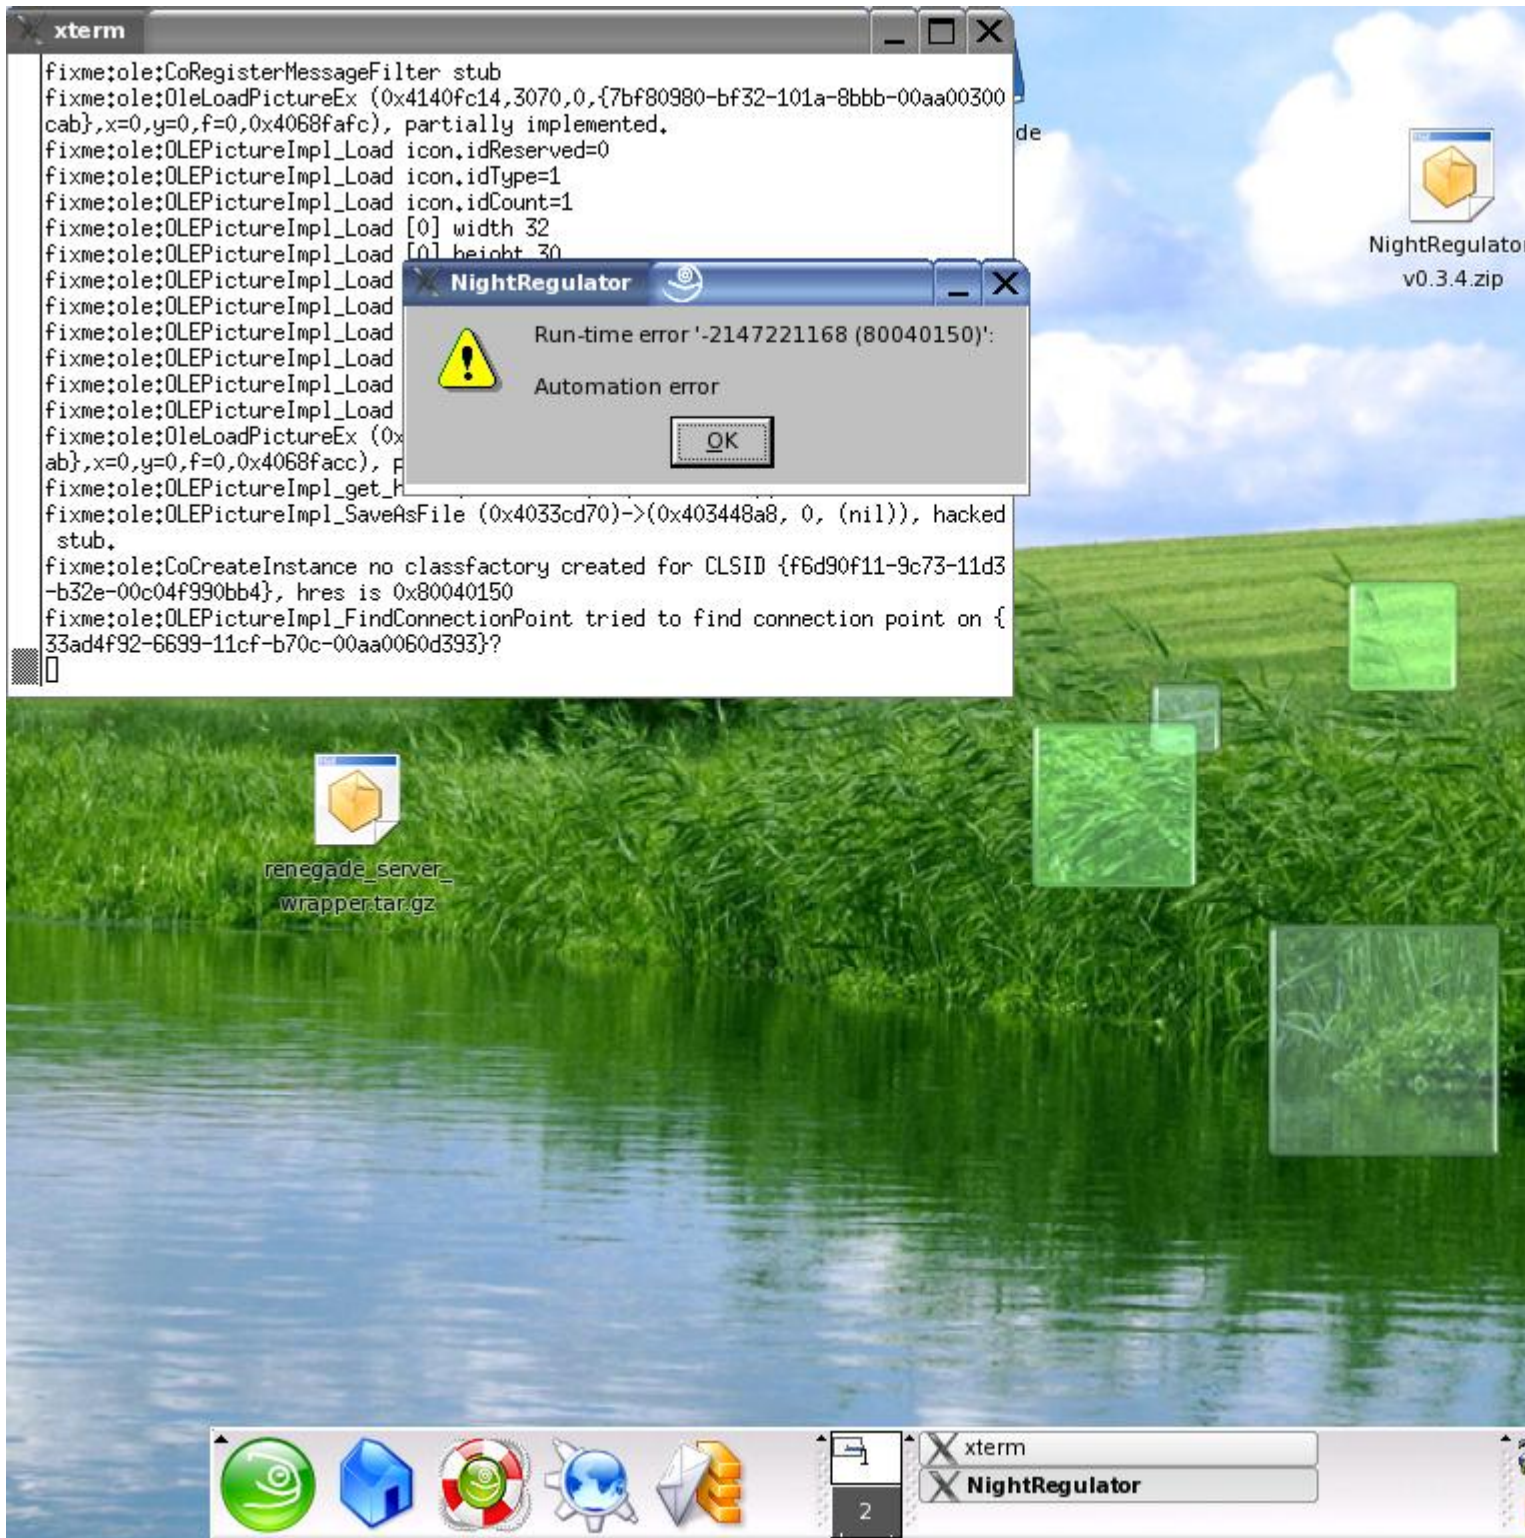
xterm

fixme:ole:CoRegisterMessageFilter stub
fixme:ole:OleLoadPictureEx (0x4140fc14,3070,0,{7bf80980-bf32-101a-8bbb-00aa00300cab},x=0,y=0,f=0,0x4068fafc), partially implemented.
fixme:ole:OLEPictureImpl_Load icon.idReserved=0
fixme:ole:OLEPictureImpl_Load icon.idType=1
fixme:ole:OLEPictureImpl_Load icon.idCount=1
fixme:ole:OLEPictureImpl_Load [0] width 32
fixme:ole:OLEPictureImpl_Load [0] height 30
fixme:ole:OLEPictureImpl_Load
fixme:ole:OLEPictureImpl_Load
fixme:ole:OLEPictureImpl_Load
fixme:ole:OLEPictureImpl_Load
fixme:ole:OLEPictureImpl_Load
fixme:ole:OLEPictureImpl_Load
fixme:ole:OleLoadPictureEx (0x
ab},x=0,y=0,f=0,0x4068facc), p
fixme:ole:OLEPictureImpl_get_H
fixme:ole:OLEPictureImpl_SaveAsFile (0x4033cd70)->(0x403448a8, 0, (nil)), hacked stub.
fixme:ole:CoCreateInstance no classfactory created for CLSID {f6d90f11-9c73-11d3-b32e-00c04f990bb4}, hres is 0x80040150
fixme:ole:OLEPictureImpl_FindConnectionPoint tried to find connection point on {33ad4f92-6699-11cf-b70c-00aa0060d393}?

de

NightRegulator

Run-time error '-2147221168 (80040150)':

Automation error

OK

NightRegulato
v0.3.4.zip

renegade_server_
wrapper.tar.gz

xterm
NightRegulator
2